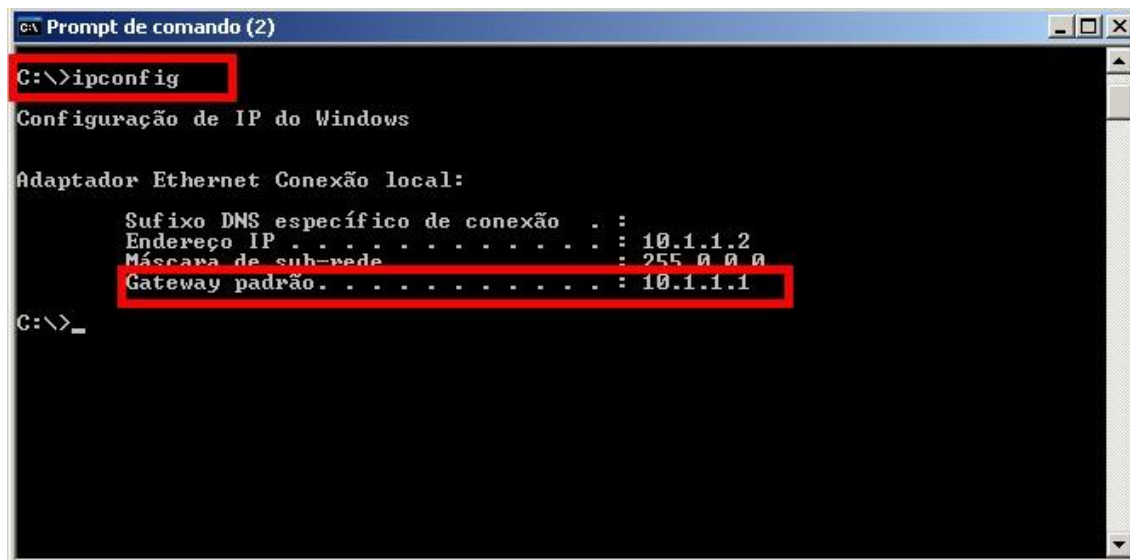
Prompt de comando (2)

C:\>ipconfig

Configuração de IP do Windows

Adaptador Ethernet Conexão local:

Sufixo DNS específico de conexão . :
Endereço IP . . . . . . . . . . . . : 10.1.1.2
Máscara de sub-rede . . . . . . . . : 255.0.0.0
Gateway padrão. . . . . . . . . . . : 10.1.1.1

C:\>_